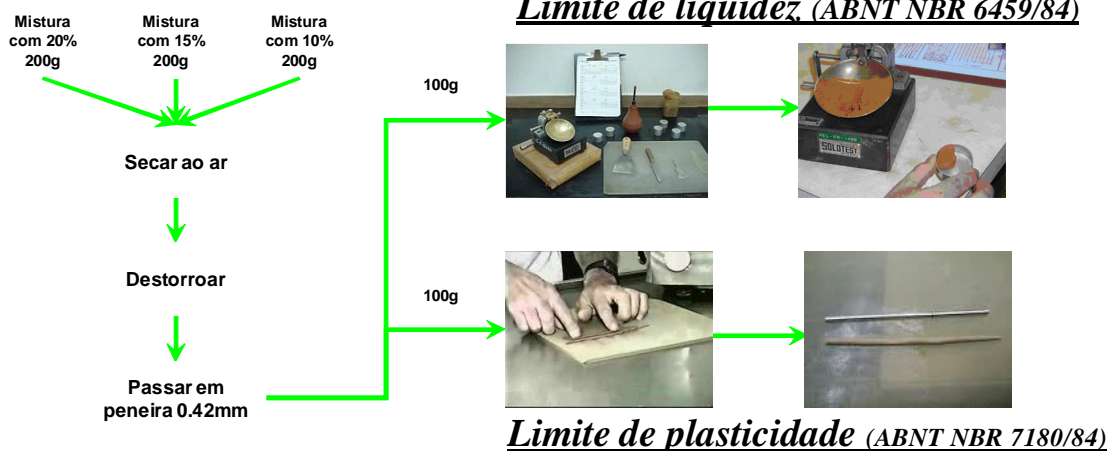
Mistura com 20% 200g

Mistura com 15% 200g

Mistura com 10% 200g

Secar ao ar

Destorroar

Passar em peneira 0.42mm

Limite de liquidez (ABNT NBR 6459/84)

100g

SOLOTEST

100g

Limite de plasticidade (ABNT NBR 7180/84)